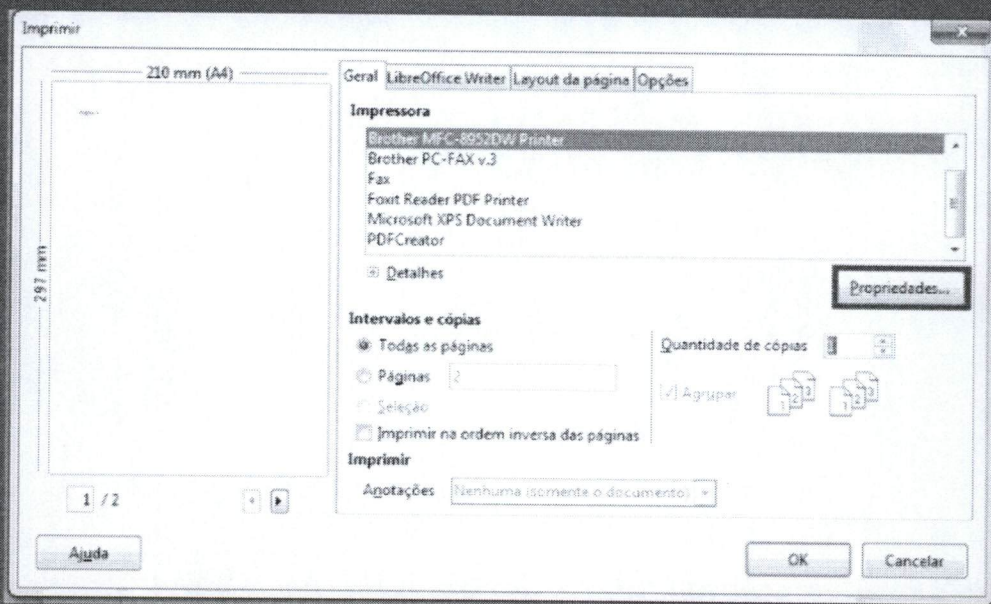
Imprimir

210 mm (A4)

297 mm

1 / 2

Geral | LibreOffice Writer | Layout da página | Opções

Impressora

Brother MFC-8952DW Printer
Brother PC-FAX v.3
Fax
Foxit Reader PDF Printer
Microsoft XPS Document Writer
PDFCreator

Detalhes

Propriedades...

Intervalos e cópias

Todas as páginas

Páginas 2

Seleção

Imprimir na ordem inversa das páginas

Quantidade de cópias 1

Agrupar

Imprimir

Anotações Nenhuma (somente o documento)

Ajuda

OK

Cancelar